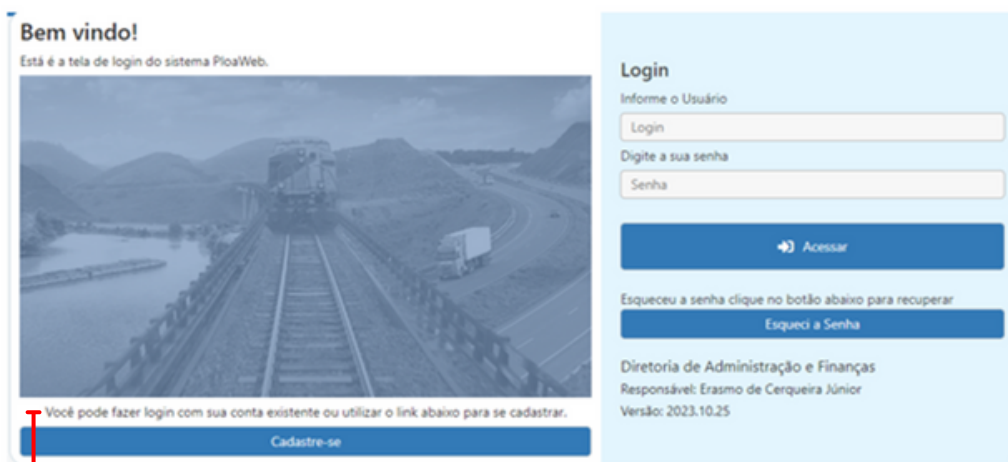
Bem vindo!

Está é a tela de login do sistema PloaWeb.

Você pode fazer login com sua conta existente ou utilizar o link abaixo para se cadastrar.

Cadastre-se

Login

Informe o Usuário

Login

Digite a sua senha

Senha

Acessar

Esqueceu a senha clique no botão abaixo para recuperar

Esqueci a Senha

Diretoria de Administração e Finanças

Responsável: Erasmo de Cerqueira Júnior

Versão: 2023.10.25